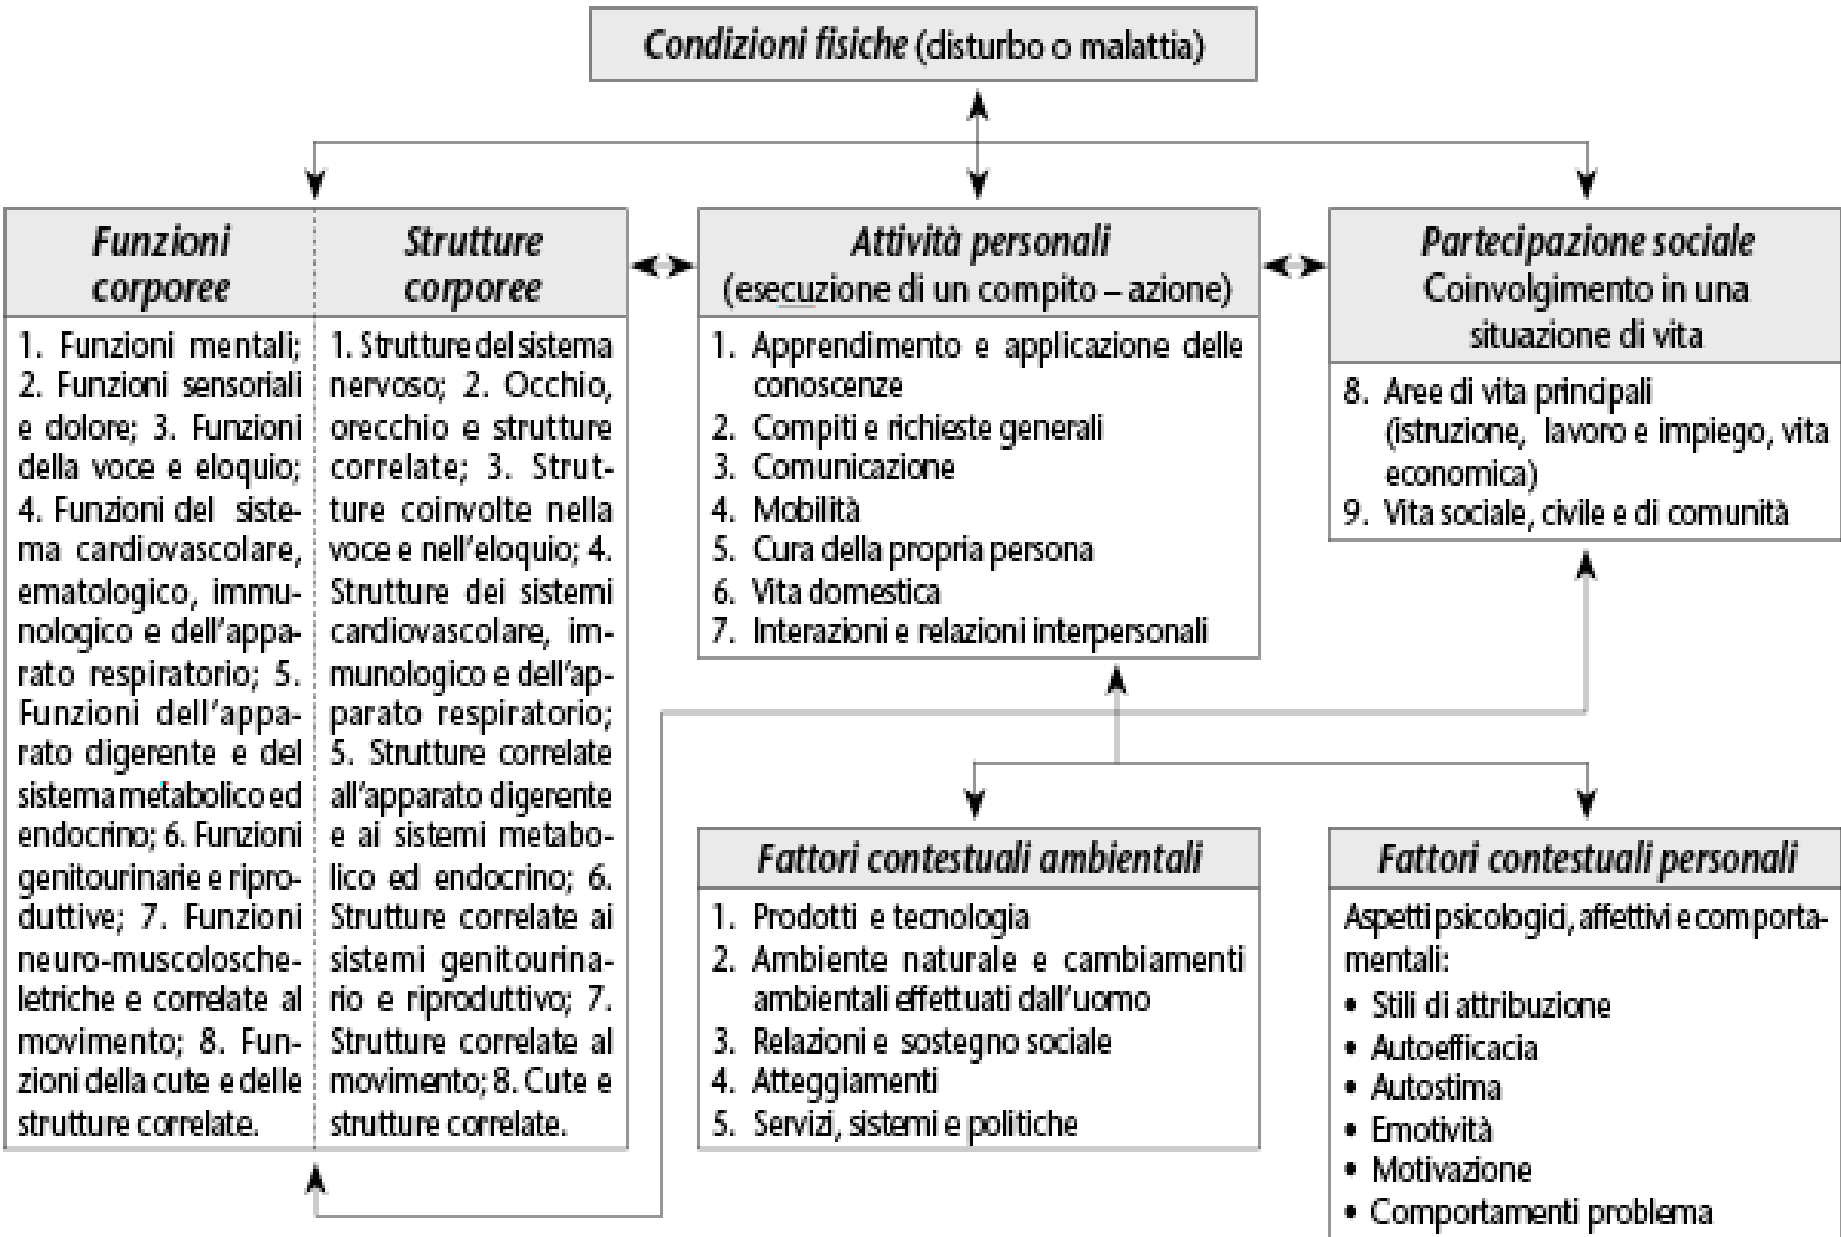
Condizioni fisiche (disturbo o malattia)

Funzioni corporee

1. Funzioni mentali; 2. Funzioni sensoriali e dolore; 3. Funzioni della voce e eloquio; 4. Funzioni del sistema cardiovascolare, ematologico, immunologico e dell'apparato respiratorio; 5. Funzioni dell'apparato digerente e del sistema metabolico ed endocrino; 6. Funzioni genitourinarie e riproduttive; 7. Funzioni neuro-muscoloscheletriche e correlate al movimento; 8. Funzioni della cute e delle strutture correlate.

Strutture corporee

1. Strutture del sistema nervoso; 2. Occhio, orecchio e strutture correlate; 3. Strutture coinvolte nella voce e nell'eloquio; 4. Strutture dei sistemi cardiovascolare, immunologico e dell'apparato respiratorio; 5. Strutture correlate all'apparato digerente e ai sistemi metabolico ed endocrino; 6. Strutture correlate ai sistemi genitourinario e riproduttivo; 7. Strutture correlate al movimento; 8. Cute e strutture correlate.

Attività personali
(esecuzione di un compito – azione)

1. Apprendimento e applicazione delle conoscenze
2. Compiti e richieste generali
3. Comunicazione
4. Mobilità
5. Cura della propria persona
6. Vita domestica
7. Interazioni e relazioni interpersonali

Partecipazione sociale
Coinvolgimento in una situazione di vita

8. Aree di vita principali (istruzione, lavoro e impiego, vita economica)
9. Vita sociale, civile e di comunità

Fattori contestuali ambientali

1. Prodotti e tecnologia
2. Ambiente naturale e cambiamenti ambientali effettuati dall'uomo
3. Relazioni e sostegno sociale
4. Atteggiamenti
5. Servizi, sistemi e politiche

Fattori contestuali personali

Aspetti psicologici, affettivi e comportamentali:
• Stili di attribuzione
• Autoefficacia
• Autostima
• Emotività
• Motivazione
• Comportamenti problema